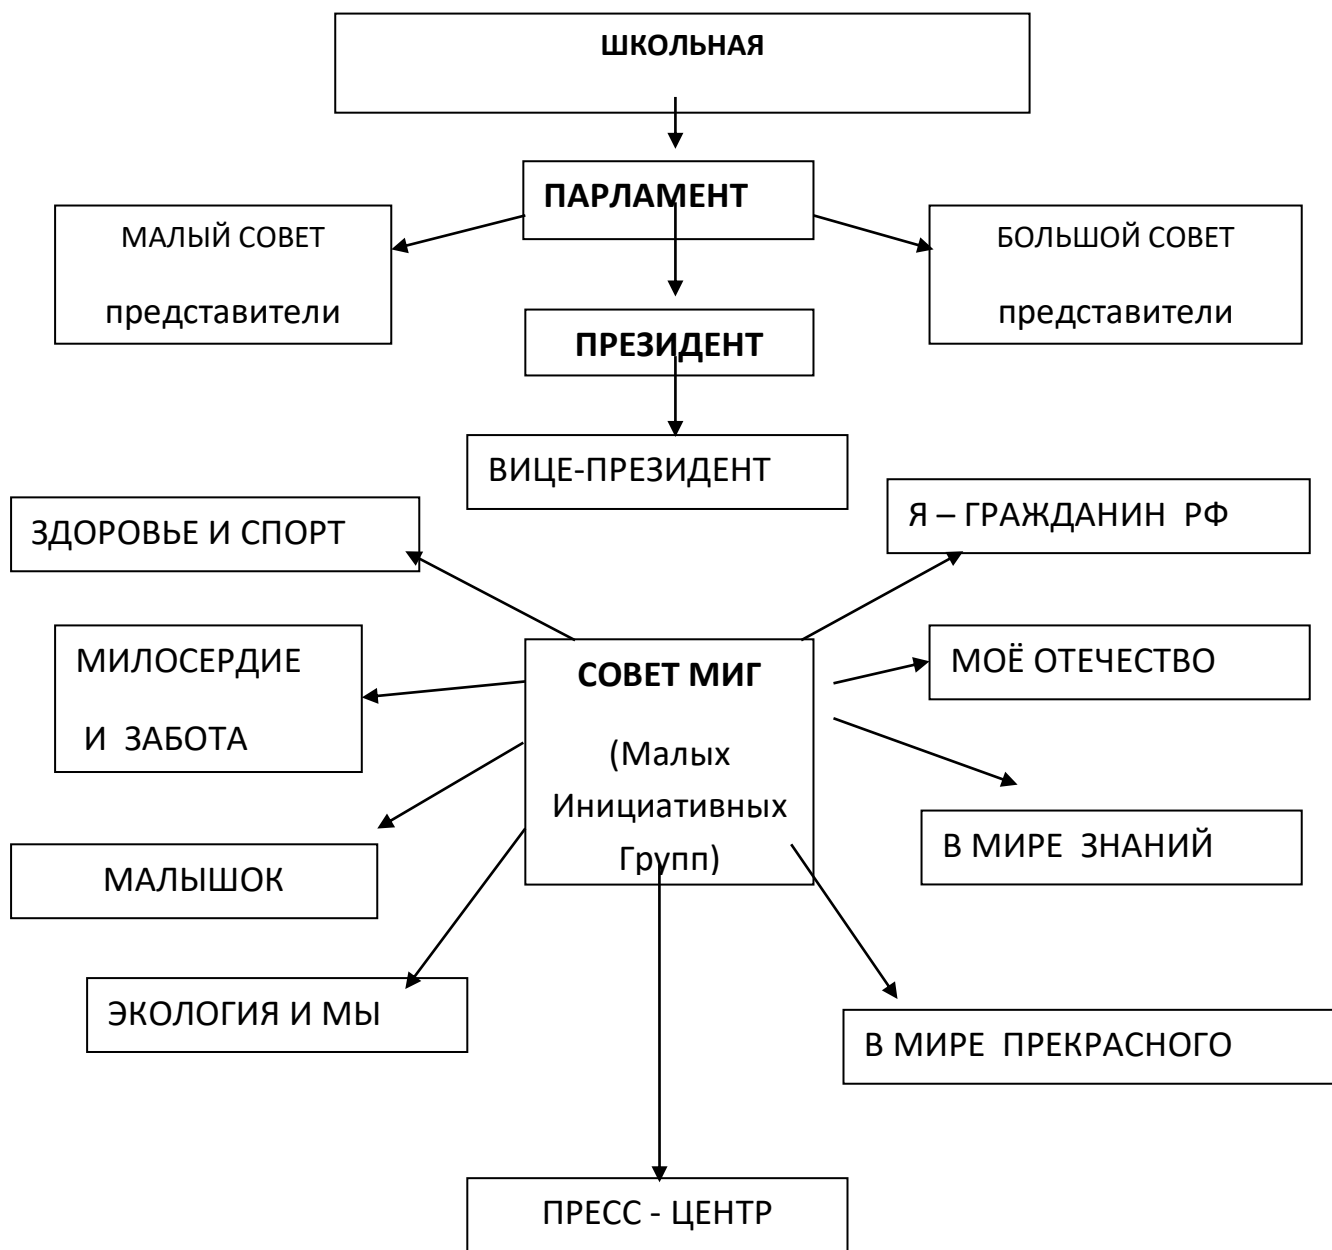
ШКОЛЬНАЯ

ПАРЛАМЕНТ

МАЛЫЙ СОВЕТ
представители

БОЛЬШОЙ СОВЕТ
представители

ПРЕЗИДЕНТ

ВИЦЕ-ПРЕЗИДЕНТ

ЗДОРОВЬЕ И СПОРТ

Я – ГРАЖДАНИН РФ

МИЛОСЕРДИЕ
И ЗАБОТА

СОВЕТ МИГ
(Малых Инициативных Групп)

МОЁ ОТЕЧЕСТВО

В МИРЕ ЗНАНИЙ

МАЛЫШОК

ЭКОЛОГИЯ И МЫ

В МИРЕ ПРЕКРАСНОГО

ПРЕСС - ЦЕНТР